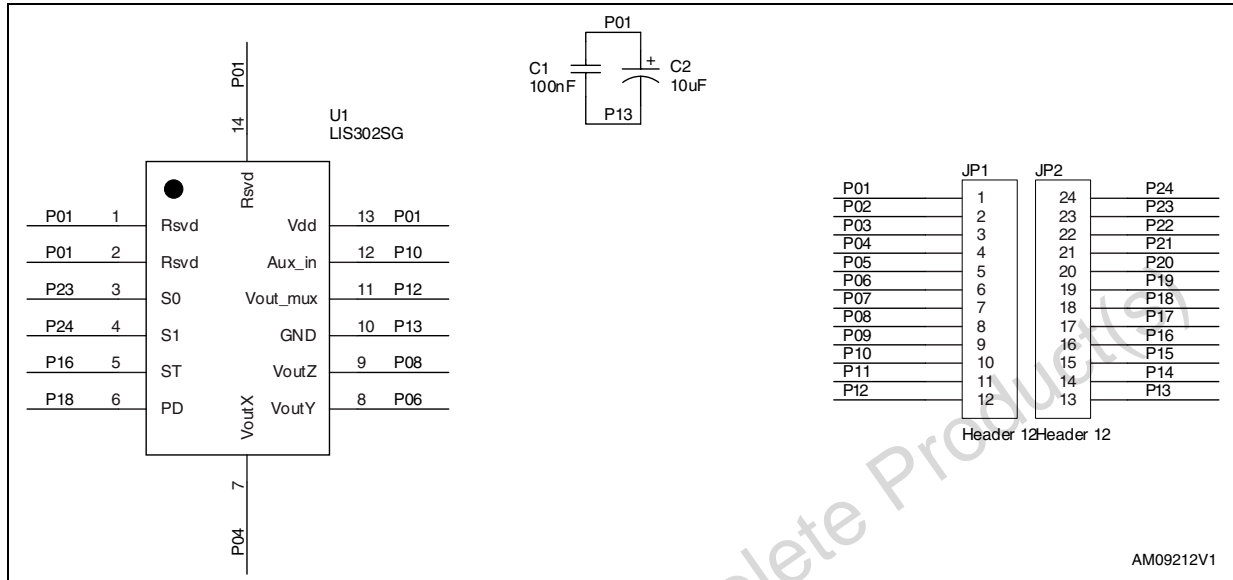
P01

C1
100nF

C2
10uF

P13

P01

14

U1
LIS302SG

Rsvd

P01 1 Rsvd
P01 2 Rsvd
P23 3 S0
P24 4 S1
P16 5 ST
P18 6 PD

Vdd 13 P01
Aux_in 12 P10
Vout_mux 11 P12
GND 10 P13
VoutZ 9 P08
VoutY 8 P06

VoutX

7

P04

JP1
JP2

| | JP1 | JP2 | |
|---|---|---|---|
| P01 | 1 | 24 | P24 |
| P02 | 2 | 23 | P23 |
| P03 | 3 | 22 | P22 |
| P04 | 4 | 21 | P21 |
| P05 | 5 | 20 | P20 |
| P06 | 6 | 19 | P19 |
| P07 | 7 | 18 | P18 |
| P08 | 8 | 17 | P17 |
| P09 | 9 | 16 | P16 |
| P10 | 10 | 15 | P15 |
| P11 | 11 | 14 | P14 |
| P12 | 12 | 13 | P13 |

Header 12Header 12

Obsolete Product(s)

AM09212V1